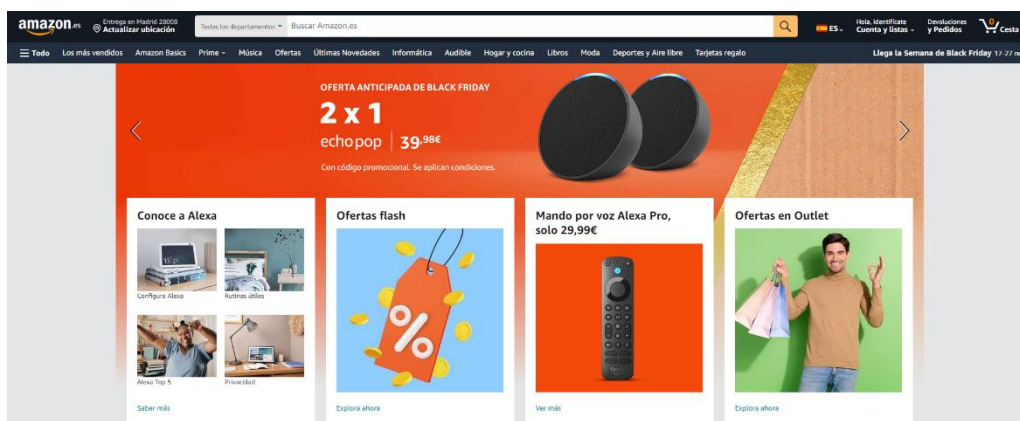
amazon.es

Entrega en Madrid 28008
Actualizar ubicación

Todos los departamentos
Buscar Amazon.es

ES

Hola, identifícate
Cuenta y listas

Devoluciones
y Pedidos

0
Cesta

Todo
Los más vendidos
Amazon Basics
Prime
Música
Ofertas
Últimas Novedades
Informática
Audible
Hogar y cocina
Libros
Moda
Deportes y Aire libre
Tarjetas regalo

Llega la Semana de Black Friday 17-27 n

OFERTA ANTICIPADA DE BLACK FRIDAY
2 x 1
echo pop | 39,98€
Con código promocional. Se aplican condiciones.

Conoce a Alexa
Configura Alexa
Rutinas útiles
Alexa Top 5
Privacidad
Saber más

Ofertas flash
Explora ahora

Mando por voz Alexa Pro, solo 29,99€
Ver más

Ofertas en Outlet
Explora ahora